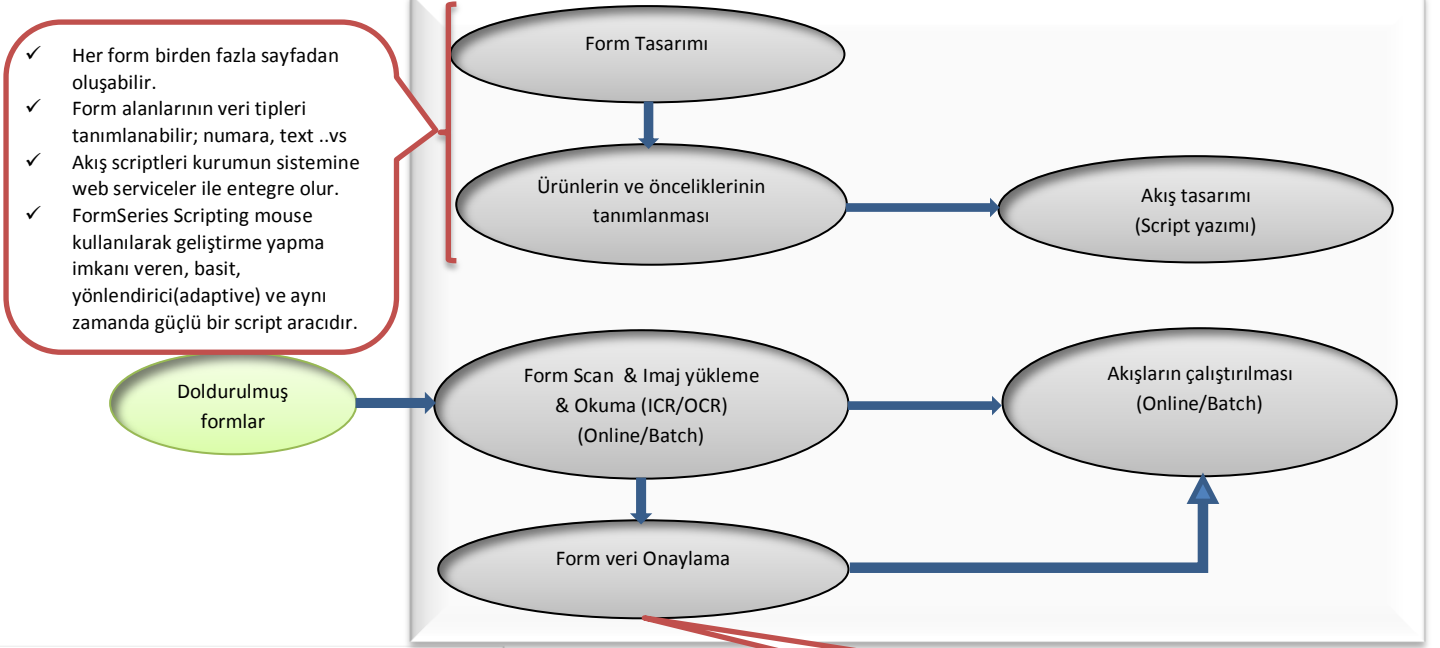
✓ Her form birden fazla sayfadan oluşabilir.
✓ Form alanlarının veri tipleri tanımlanabilir; numara, text ..vs
✓ Akış scriptleri kurumun sistemine web serviceler ile entegre olur.
✓ FormSeries Scripting mouse kullanılarak geliştirme yapma imkanı veren, basit, yönlendirici(adaptive) ve aynı zamanda güçlü bir script aracıdır.

Form Tasarımı

Ürünlerin ve önceliklerinin tanımlanması

Akış tasarımı
(Script yazımı)

Doldurulmuş formlar

Form Scan & Imaj yükleme
& Okuma (ICR/OCR)
(Online/Batch)

Akışların çalıştırılması
(Online/Batch)

Form veri Onaylama